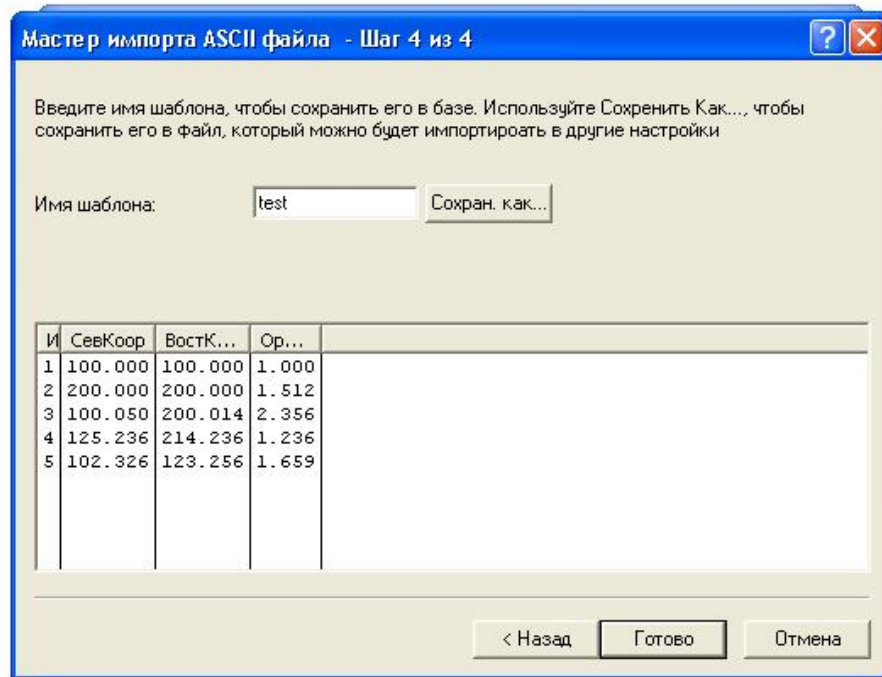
Мастер импорта ASCII файла - Шаг 4 из 4

Введите имя шаблона, чтобы сохранить его в базе. Используйте Сохренить Как..., чтобы сохранить его в файл, который можно будет импортироать в другие настройки

Имя шаблона: test Сохран. как...

| И | СевКоор | ВостК... | Ор... |
|---|---|---|---|
| 1 | 100.000 | 100.000 | 1.000 |
| 2 | 200.000 | 200.000 | 1.512 |
| 3 | 100.050 | 200.014 | 2.356 |
| 4 | 125.236 | 214.236 | 1.236 |
| 5 | 102.326 | 123.256 | 1.659 |

< Назад Готово Отмена